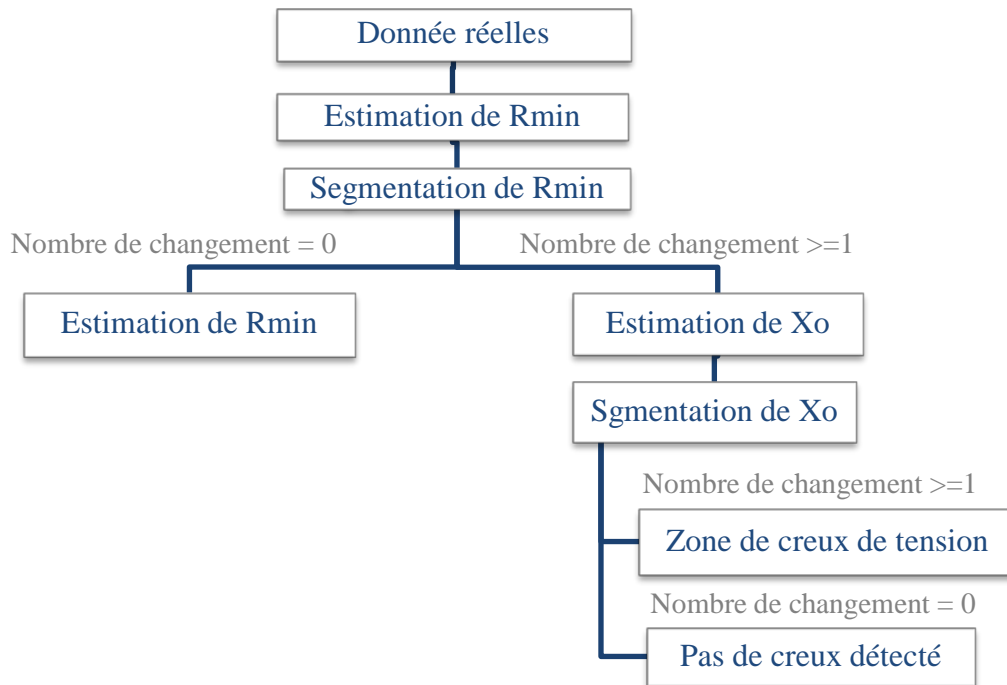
Donnée réelles

Estimation de Rmin

Segmentation de Rmin

Nombre de changement = 0

Nombre de changement >=1

Estimation de Rmin

Estimation de Xo

Sgmentation de Xo

Nombre de changement >=1

Zone de creux de tension

Nombre de changement = 0

Pas de creux détecté